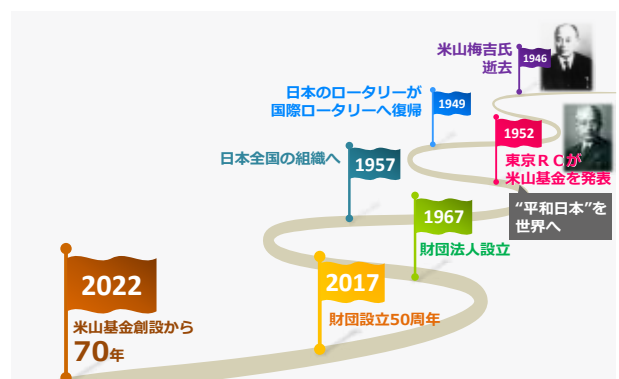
米山梅吉氏
逝去
1946

日本のロータリーが
国際ロータリーへ復帰
1949

1952
東京ＲＣが
米山基金を発表

“平和日本”を
世界へ

日本全国の組織へ
1957

1967
財団法人設立

2022
米山基金創設から
70年

2017
財団設立50周年